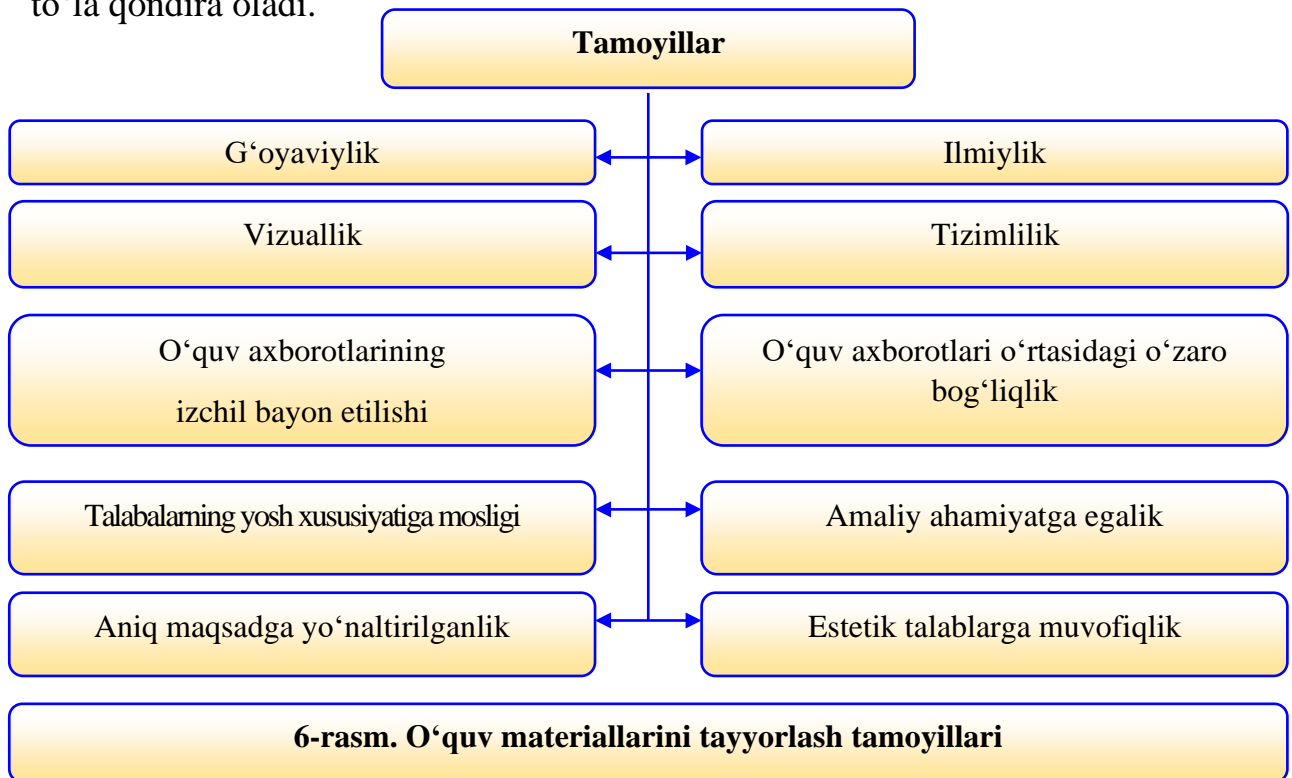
to‘la qondira oladi.

Tamoyillar

G‘oyaviylik

Ilmiylik

Vizuallik

Tizimlilik

O‘quv axborotlarining izchil bayon etilishi

O‘quv axborotlari o‘rtasidagi o‘zaro bog‘liqlik

Talabalarning yosh xususiyatiga mosligi

Amaliy ahamiyatga egalik

Aniq maqsadga yo‘naltirilganlik

Estetik talablarga muvofiqlik

6-rasm. O‘quv materiallarini tayyorlash tamoyillari